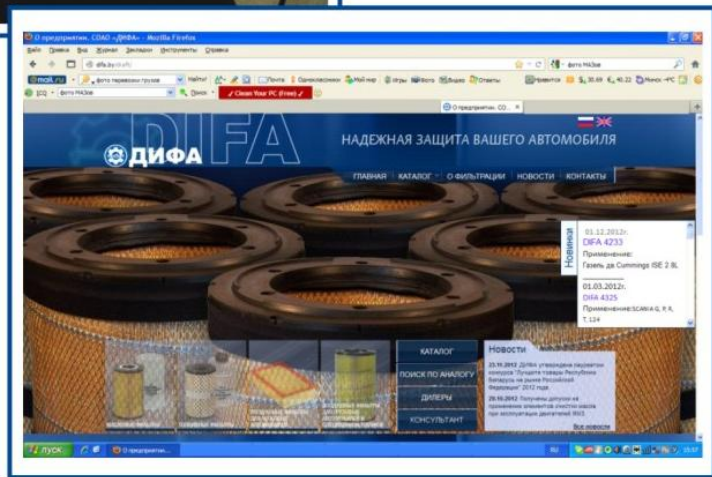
О предприятии. СОАО «ДИФА» - Mozilla Firefox

Файл Правка Вид Журнал Закладки Инструменты Справка

difa.by

фото МАЗов

mail.ru фото перевозки грузов Найти! Почта Одноклассники Мой мир Игры Фото Видео Ответы Гороскоп

ICQ фото МАЗов Поиск Clean Your PC (Free)

О предприятии. СО...

DIFA

ДИФА

НАДЕЖНАЯ ЗАЩИТА ВАШЕГО АВТОМОБИЛЯ

ГЛАВНАЯ | КАТАЛОГ | О ФИЛЬТРАЦИИ | НОВОСТИ | КОНТАКТЫ

Новинки

01.12.2012г.
DIFA 4233
Применение:
Газель дв Cummings ISE 2.8L

01.03.2012г.
DIFA 4325
Применение:SCANIA G, P, R, T, 124

КАТАЛОГ

ПОИСК ПО АНАЛОГУ

ДИЛЕРЫ

КОНСУЛЬТАНТ

Новости

23.11.2012 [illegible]

29.10.2012 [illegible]

Все новости

Пуск О предприятии... RU 15:07